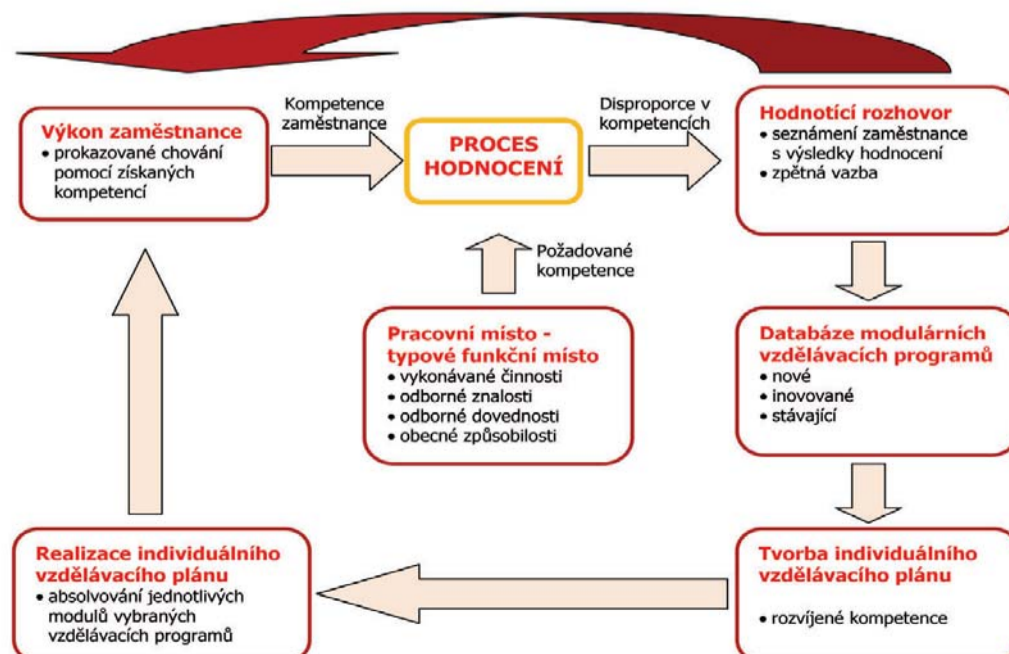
Výkon zaměstnance
• prokazované chování pomocí získaných kompetencí

Kompetence zaměstnance

PROCES HODNOCENÍ

Disproporce v kompetencích

Hodnotící rozhovor
• seznámení zaměstnance s výsledky hodnocení
• zpětná vazba

Požadované kompetence

Pracovní místo - typové funkční místo
• vykonávané činnosti
• odborné znalosti
• odborné dovednosti
• obecné způsobilosti

Databáze modulárních vzdělávacích programů
• nové
• inovované
• stávající

Realizace individuálního vzdělávacího plánu
• absolvování jednotlivých modulů vybraných vzdělávacích programů

Tvorba individuálního vzdělávacího plánu
• rozvíjené kompetence